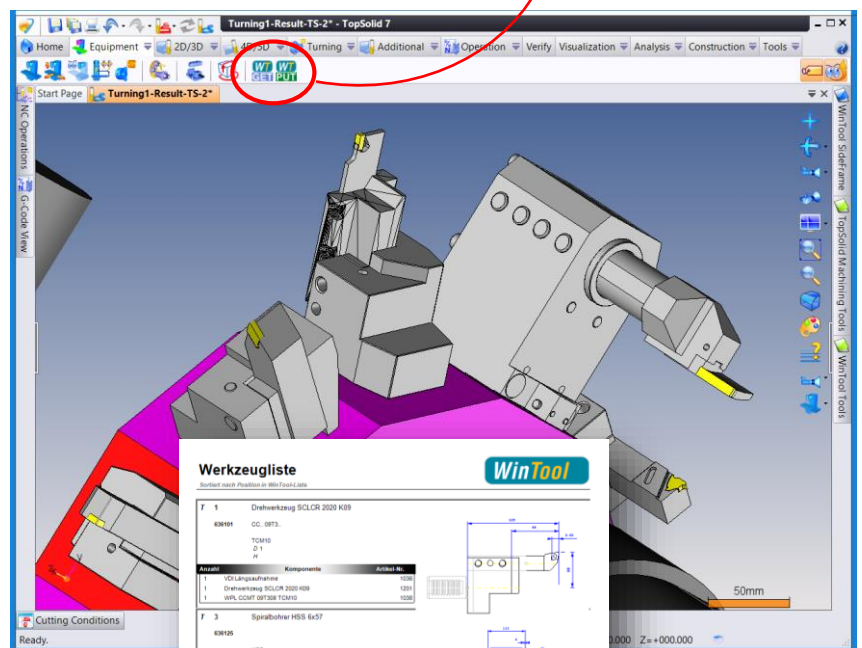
Turning1-Result-TS-2* - TopSolid 7

Home Equipment 2D/3D 4D/5D Turning Additional Operation Verify Visualization Analysis Construction Tools

WT GET WT PUT

Start Page Turning1-Result-TS-2*

NC Operations G-Code View

WinTool SideFrame TopSolid Machining Tools WinTool Tools

Werkzeugliste

Sortiert nach Position in WinTool-Liste

WinTool

T 1 Drehwerkzeug SCLCR 2020 K09

636101 CC.. 09T3..

TCM10
D 1
H

| Anzahl | Komponente | Artikel-Nr. |
|---|---|---|
| 1 | VDI Längsaufnahme | 1036 |
| 1 | Drehwerkzeug SCLCR 2020 K09 | 1201 |
| 1 | WPL CCMT 09T308 TCM10 | 1036 |

T 3 Spiralbohrer HSS 6x57

636125

50mm

Cutting Conditions

Ready.

.000 Z=+000.000